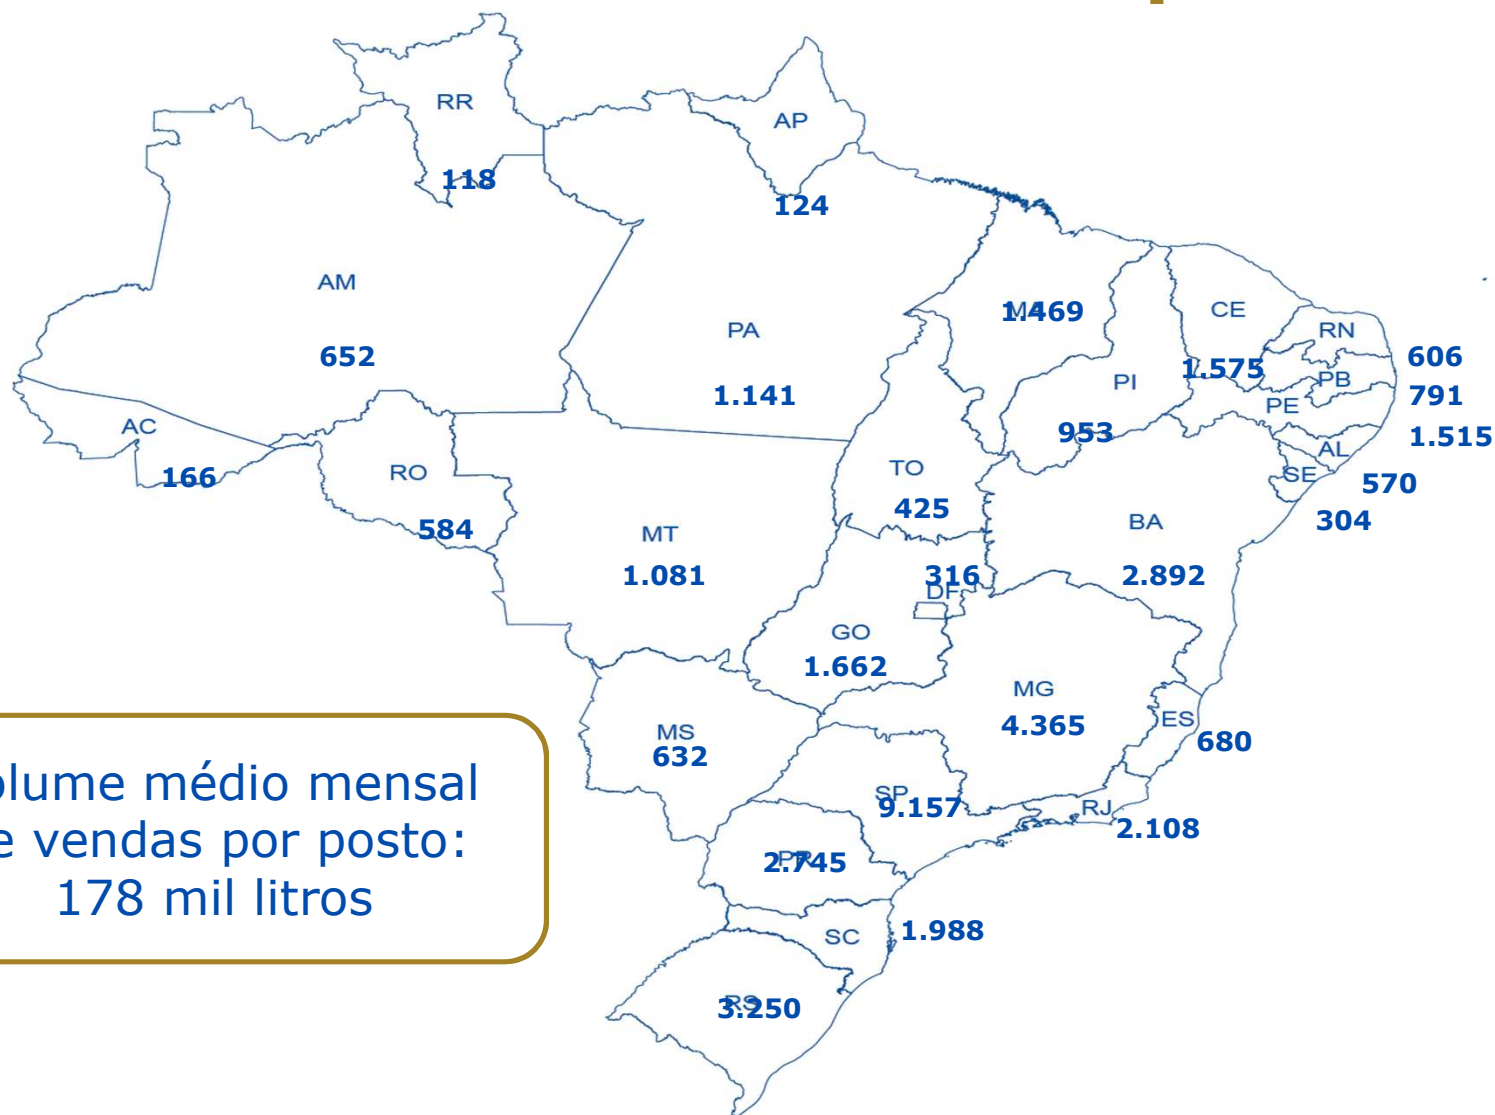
RR
118
AP
124
AM
652
PA
1.141
MA
1.469
CE
1.575
RN
606
PB
791
PE
1.515
PI
953
AL
570
SE
304
AC
166
RO
584
TO
425
MT
1.081
BA
2.892
316
DF
GO
1.662
MG
4.365
ES
680
MS
632
SP
9.157
RJ
2.108
PR
2.745
SC
1.988
RS
3.250

olume médio mensal e vendas por posto: 178 mil litros